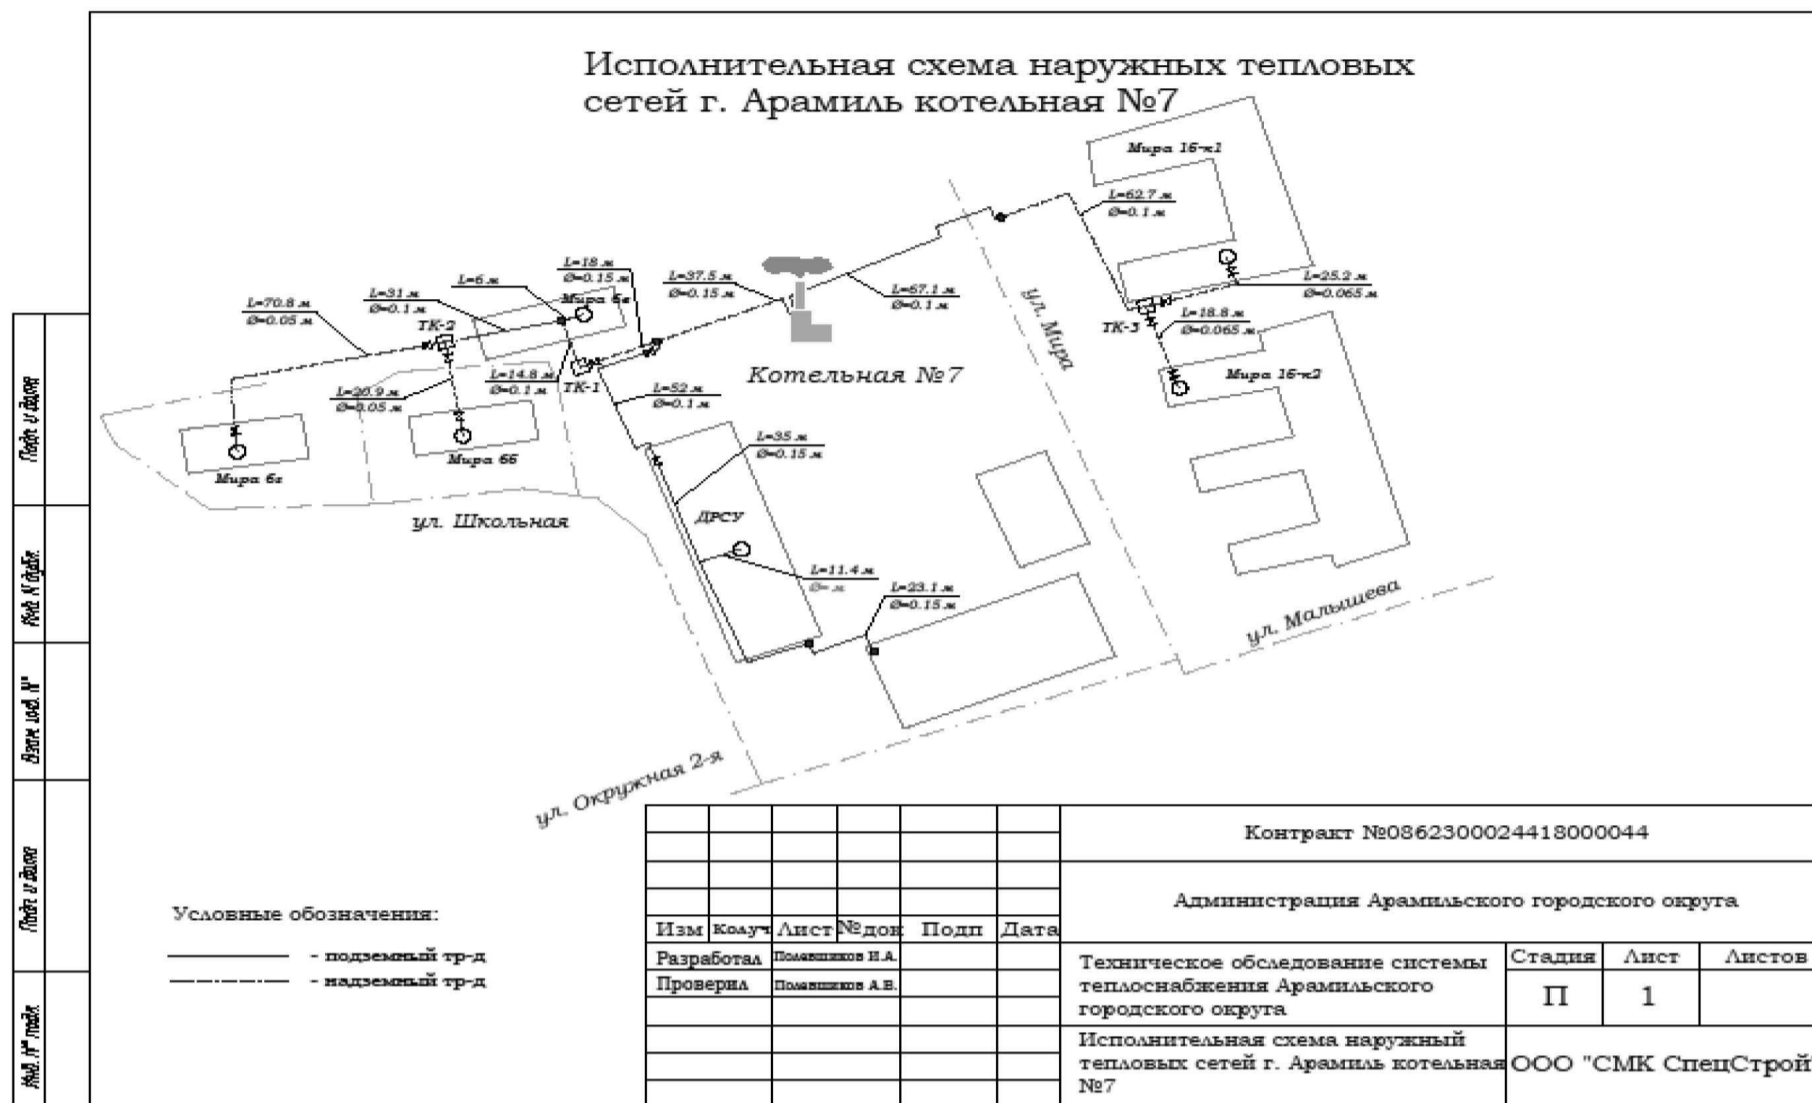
Исполнительная схема наружных тепловых сетей г. Арамиль котельная №7

Мира 16-к1

L=62.7 м
Ø=0.1 м

L=25.2 м
Ø=0.065 м

L=18.8 м
Ø=0.065 м

ТК-3

Мира 16-к2

ул. Мира

L=67.1 м
Ø=0.1 м

L=37.5 м
Ø=0.15 м

L=18 м
Ø=0.15 м

Мира 6в

L=6 м

L=31 м
Ø=0.1 м

L=70.8 м
Ø=0.05 м

ТК-2

L=14.8 м
Ø=0.1 м

ТК-1

L=20.9 м
Ø=0.05 м

Котельная №7

L=52 м
Ø=0.1 м

L=35 м
Ø=0.15 м

Мира 6б

Мира 6г

ул. Школьная

ДРСУ

L=11.4 м
Ø= м

L=23.1 м
Ø=0.15 м

ул. Малышева

ул. Окружная 2-я

Условные обозначения:
- подземный тр-д
- надземный тр-д

| Изм | Кол.уч | Лист | №док | Подп | Дата |
|---|---|---|---|---|---|
| Разработал | | Поливщиков И.А. | | | |
| Проверил | | Поливщиков А.В. | | | |

Контракт №0862300024418000044

Администрация Арамильского городского округа

Техническое обследование системы теплоснабжения Арамильского городского округа

| Стадия | Лист | Листов |
|---|---|---|
| П | 1 | |

Исполнительная схема наружный тепловых сетей г. Арамиль котельная №7

ООО "СМК СпецСтрой

Подп. и дата
Инв. N дубл.
Взам. инв. N
Подп. и дата
Инв. N подл.